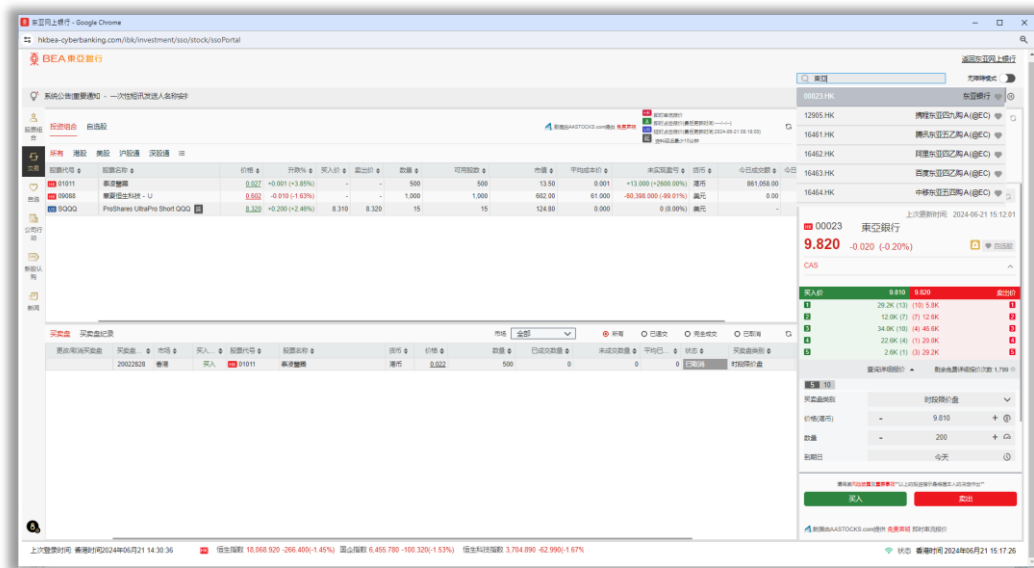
東亞网上银行 - Google Chrome

hkbea-cyberbanking.com/ibk/investment/sso/stock/ssoPortal

BEA 東亞銀行

返回東亞网上银行

東亞

充裕轉模式

系统公告|重要通知 - 一次性短讯发送人名称安排

00023.HK 東亞銀行
12905.HK 腾隆东亚四九购A(@EC)
16461.HK 瑞银东亚五乙购A(@EC)
16462.HK 国康东亚四乙购A(@EC)
16463.HK 百康东亚四乙购A(@EC)
16464.HK 中移东亚四购A(@EC)

投资组合 自选股

数据由AASTOCKS.com提供 免责声明

所有 港股 美股 沪股通 深股通

| 股票代号 | 股票名称 | 价格 | 升跌% | 买入价 | 卖出价 | 数量 | 可用股数 | 市值 | 平均成本价 | 未实现盈亏 | 货币 | 今日成交额 |
|---|---|---|---|---|---|---|---|---|---|---|---|---|
| 01011 | 泰港醫藥 | 0.027 | +0.001 (+3.85%) | - | - | 500 | 500 | 13.50 | 0.001 | +13.000 (+2600.00%) | 港币 | 861,058.00 |
| 09088 | 秦夏恒生科技 - U | 0.602 | -0.010 (-1.63%) | - | - | 1,000 | 1,000 | 602.00 | 61.000 | -60,398.000 (-99.01%) | 美元 | 0.00 |
| SQQQ | ProShares UltraPro Short QQQ | 8.320 | +0.200 (+2.46%) | 8.310 | 8.320 | 15 | 15 | 124.80 | 0.000 | 0.00 (0.00%) | 美元 | - |

上次更新时间 2024-06-21 15:12:01

00023 東亞銀行
9.820 -0.020 (-0.20%)
自选股
CAS

买入价 9.810 9.820 卖出价
1 29.2K (13) (10) 5.8K 1
2 12.0K (7) (7) 12.6K 2
3 34.6K (10) (4) 46.6K 3
4 22.6K (4) (1) 20.0K 4
5 2.6K (1) (3) 29.2K 5

查阅详细报价 剩余查阅详细报价次数 1,799

5 10

买卖盘类别 时段限价盘
价格(港币) - 9.810 +
数量 - 200 +
到期日 今天

买入 卖出

数据由AASTOCKS.com提供 免责声明 即时港股报价

买卖盘 买卖盘纪录

市场 全部 所有 已递交 完全成交 已取消

| 更改/取消买卖盘 | 买卖盘... | 市场 | 买入... | 股票代号 | 股票名称 | 货币 | 价格 | 数量 | 已成交数量 | 未成交数量 | 平均已... | 状态 | 买卖盘类别 |
|---|---|---|---|---|---|---|---|---|---|---|---|---|---|
| | 20022828 | 香港 | 买入 | 01011 | 泰港醫藥 | 港币 | 0.022 | 500 | 0 | 0 | | 已取消 | 时段限价盘 |

投资组合 交易 自选 公司行动 券股认购 帮助

上次登录时间 香港时间2024年06月21 14:30:36 恒生指数 18,068.920 -266.400(-1.45%) 国企指数 6,455.780 -100.320(-1.53%) 恒生科技指数 3,784.890 -62.990(-1.67%) 状态 香港时间 2024年06月21 15:17:26